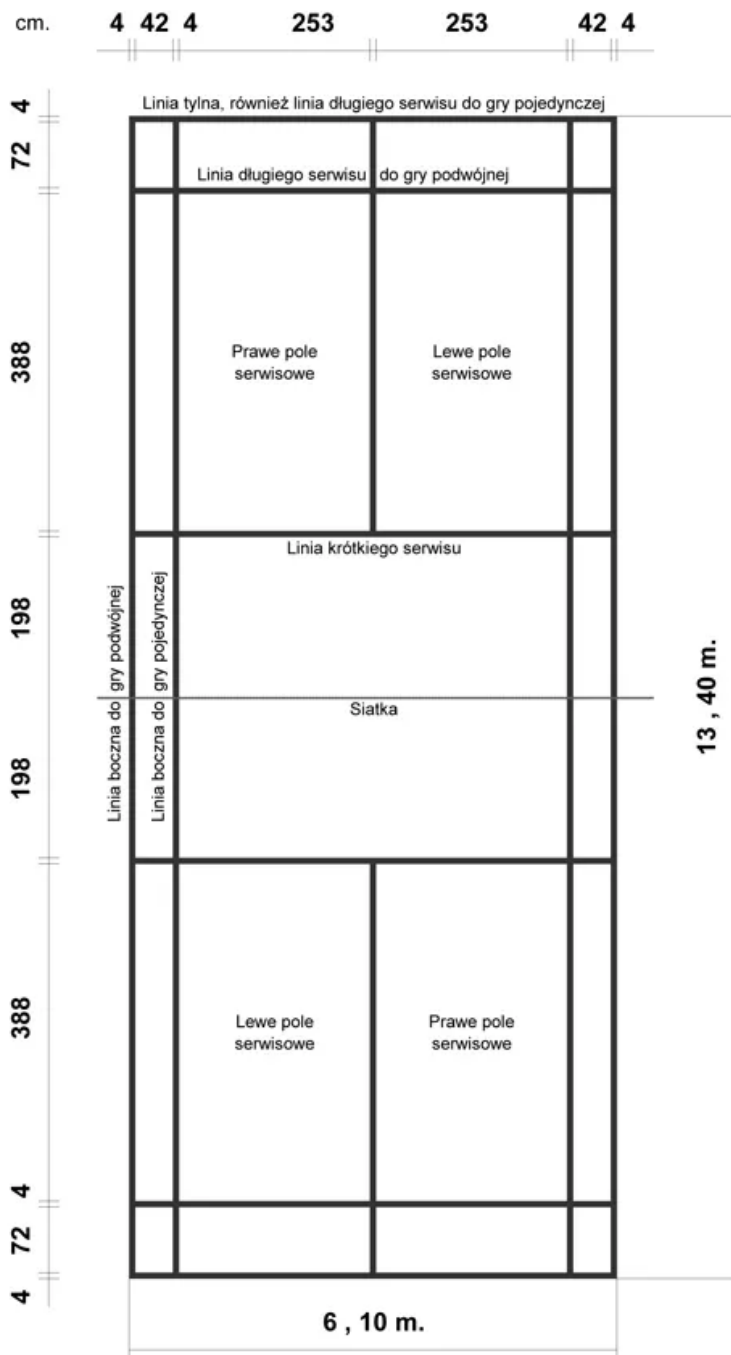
cm. 4 42 4 253 253 42 4

Linia tylna, również linia długiego serwisu do gry pojedynczej

4
72

Linia długiego serwisu do gry podwójnej

388

Prawe pole serwisowe

Lewe pole serwisowe

Linia krótkiego serwisu

198

Linia boczna do gry podwójnej

Linia boczna do gry pojedynczej

Siatka

13 , 40 m.

198

388

Lewe pole serwisowe

Prawe pole serwisowe

4
72
4

6 , 10 m.